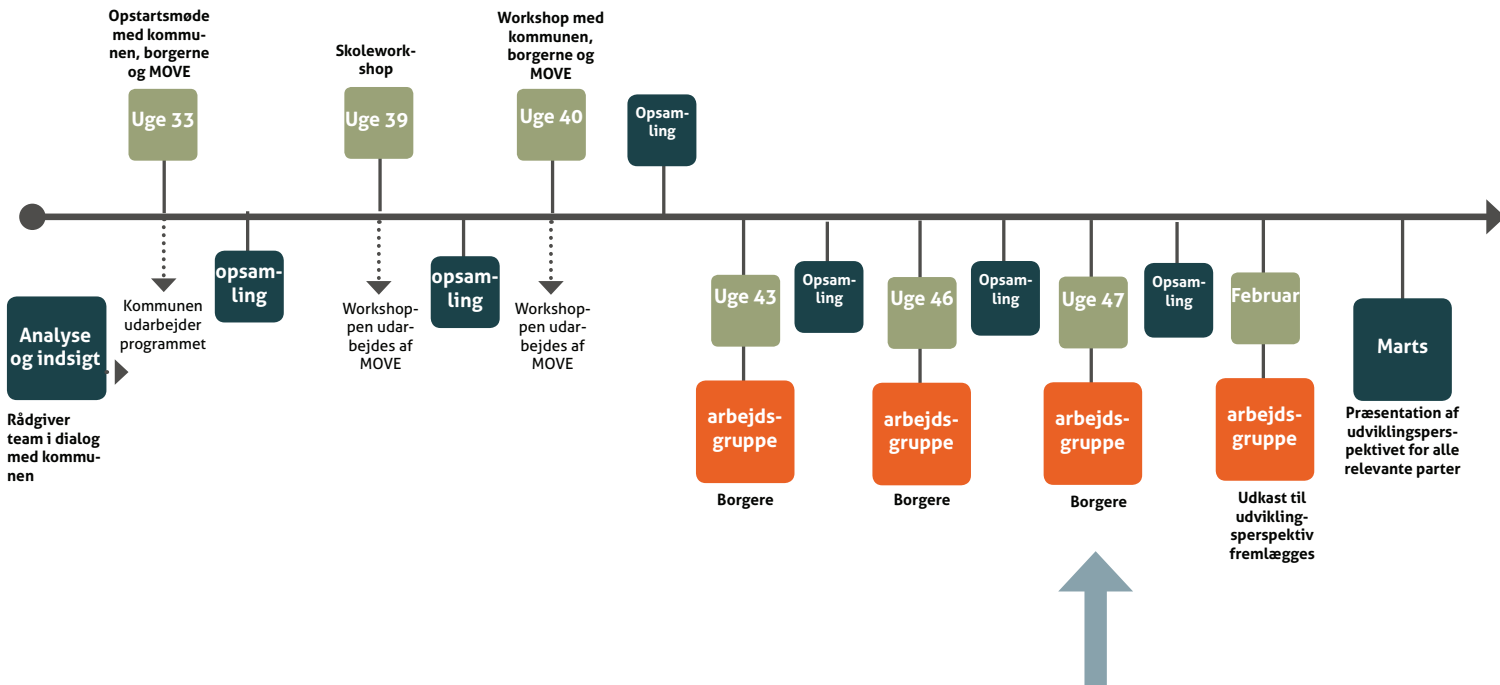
Opstartsmøde med kommunen, borgerne og MOVE

Uge 33

Skoleworkshop

Uge 39

Workshop med kommunen, borgerne og MOVE

Uge 40

Opsamling

Analyse og indsigt

Rådgiver team i dialog med kommunen

opsamling

Kommunen udarbejder programmet

Workshoppen udarbejdes af MOVE

opsamling

Workshoppen udarbejdes af MOVE

Uge 43

arbejdsgruppe

Borgere

Opsamling

Uge 46

arbejdsgruppe

Borgere

Opsamling

Uge 47

arbejdsgruppe

Borgere

Opsamling

Februar

arbejdsgruppe

Udkast til udviklingsperspektiv fremlægges

Marts

Præsentation af udviklingsperspektivet for alle relevante parter